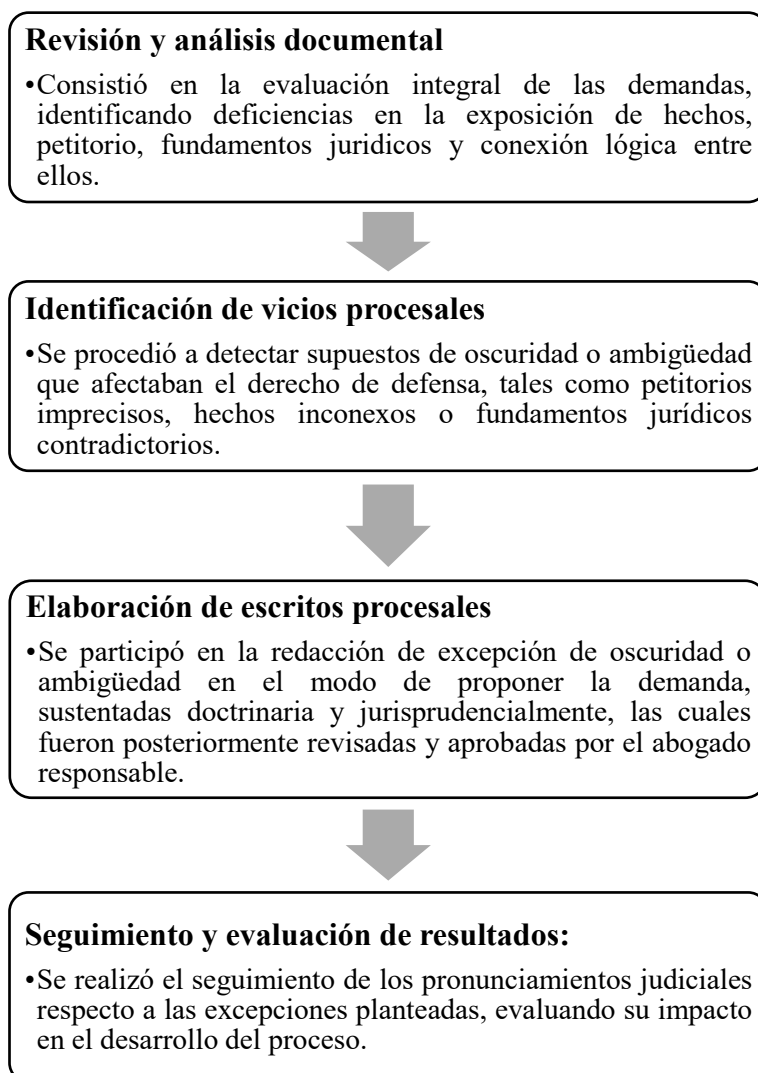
Revisión y análisis documental

•Consistió en la evaluación integral de las demandas, identificando deficiencias en la exposición de hechos, petitorio, fundamentos juridicos y conexión lógica entre ellos.

Identificación de vicios procesales

•Se procedió a detectar supuestos de oscuridad o ambigüedad que afectaban el derecho de defensa, tales como petitorios imprecisos, hechos inconexos o fundamentos jurídicos contradictorios.

Elaboración de escritos procesales

•Se participó en la redacción de excepción de oscuridad o ambigüedad en el modo de proponer la demanda, sustentadas doctrinaria y jurisprudencialmente, las cuales fueron posteriormente revisadas y aprobadas por el abogado responsable.

Seguimiento y evaluación de resultados:

•Se realizó el seguimiento de los pronunciamientos judiciales respecto a las excepciones planteadas, evaluando su impacto en el desarrollo del proceso.